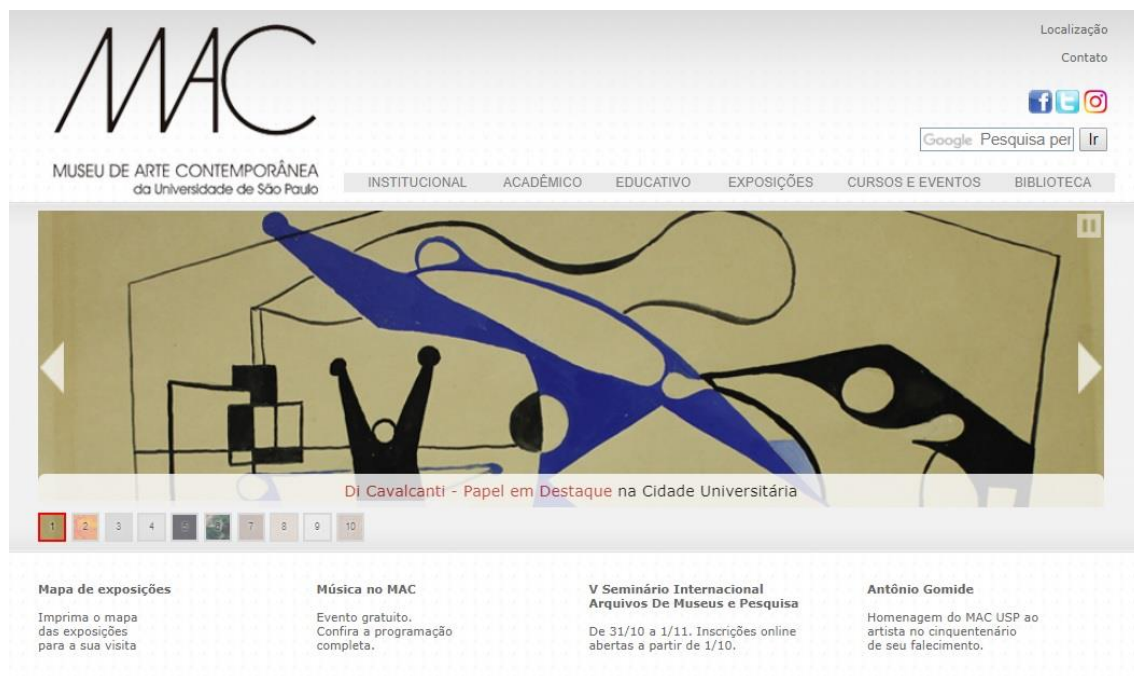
MAC
MUSEU DE ARTE CONTEMPORÂNEA
da Universidade de São Paulo

Localização
Contato

Google Pesquisa per Ir

INSTITUCIONAL ACADÊMICO EDUCATIVO EXPOSIÇÕES CURSOS E EVENTOS BIBLIOTECA

Di Cavalcanti - Papel em Destaque na Cidade Universitária

1 2 3 4 5 6 7 8 9 10

Mapa de exposições

Imprima o mapa das exposições para a sua visita

Música no MAC

Evento gratuito. Confira a programação completa.

V Seminário Internacional Arquivos De Museus e Pesquisa

De 31/10 a 1/11. Inscrições online abertas a partir de 1/10.

Antônio Gomide

Homenagem do MAC USP ao artista no cinquentenário de seu falecimento.